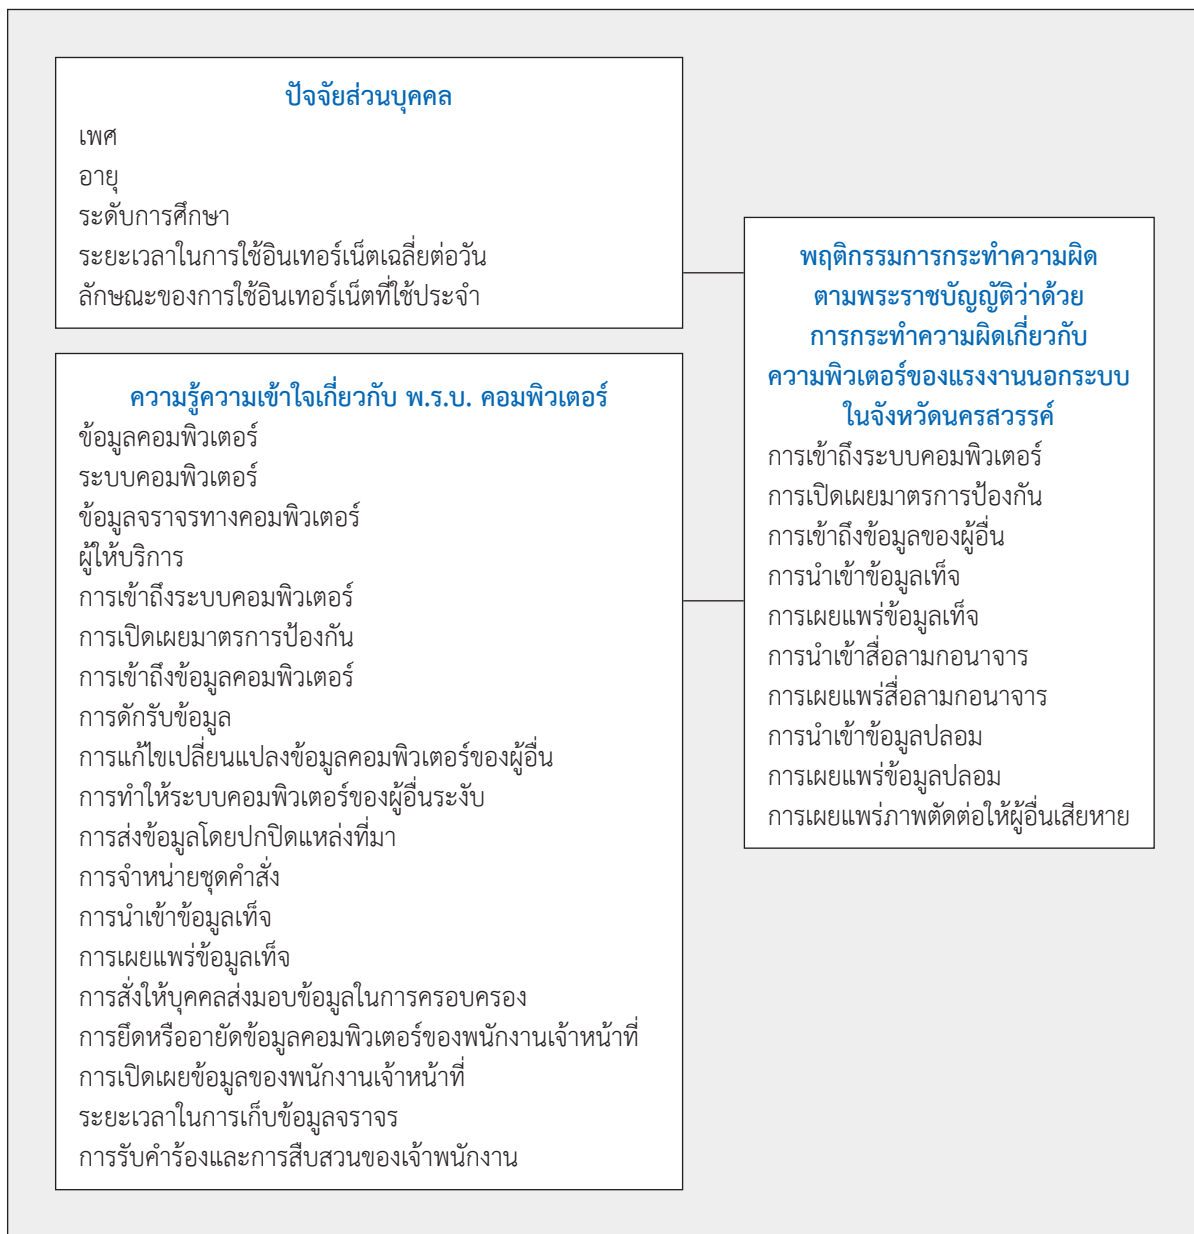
ปัจจัยส่วนบุคคล
เพศ
อายุ
ระดับการศึกษา
ระยะเวลาในการใช้อินเทอร์เน็ตเฉลี่ยต่อวัน
ลักษณะของการใช้อินเทอร์เน็ตที่ใช้ประจำ

ความรู้ความเข้าใจเกี่ยวกับ พ.ร.บ. คอมพิวเตอร์
ข้อมูลคอมพิวเตอร์
ระบบคอมพิวเตอร์
ข้อมูลจราจรทางคอมพิวเตอร์
ผู้ให้บริการ
การเข้าถึงระบบคอมพิวเตอร์
การเปิดเผยมาตรการป้องกัน
การเข้าถึงข้อมูลคอมพิวเตอร์
การดักรับข้อมูล
การแก้ไขเปลี่ยนแปลงข้อมูลคอมพิวเตอร์ของผู้อื่น
การทำให้ระบบคอมพิวเตอร์ของผู้อื่นระงับ
การส่งข้อมูลโดยปกปิดแหล่งที่มา
การจำหน่ายชุดคำสั่ง
การนำเข้าข้อมูลเท็จ
การเผยแพร่ข้อมูลเท็จ
การสั่งให้บุคคลส่งมอบข้อมูลในการครอบครอง
การยึดหรืออายัดข้อมูลคอมพิวเตอร์ของพนักงานเจ้าหน้าที่
การเปิดเผยข้อมูลของพนักงานเจ้าหน้าที่
ระยะเวลาในการเก็บข้อมูลจราจร
การรับคำร้องและการสืบสวนของเจ้าพนักงาน

พฤติกรรมการกระทำความผิดตามพระราชบัญญัติว่าด้วยการกระทำความผิดเกี่ยวกับความพิวเตอร์ของแรงงานนอกระบบในจังหวัดนครสวรรค์
การเข้าถึงระบบคอมพิวเตอร์
การเปิดเผยมาตรการป้องกัน
การเข้าถึงข้อมูลของผู้อื่น
การนำเข้าข้อมูลเท็จ
การเผยแพร่ข้อมูลเท็จ
การนำเข้าสื่อลามกอนาจาร
การเผยแพร่สื่อลามกอนาจาร
การนำเข้าข้อมูลปลอม
การเผยแพร่ข้อมูลปลอม
การเผยแพร่ภาพตัดต่อให้ผู้อื่นเสียหาย